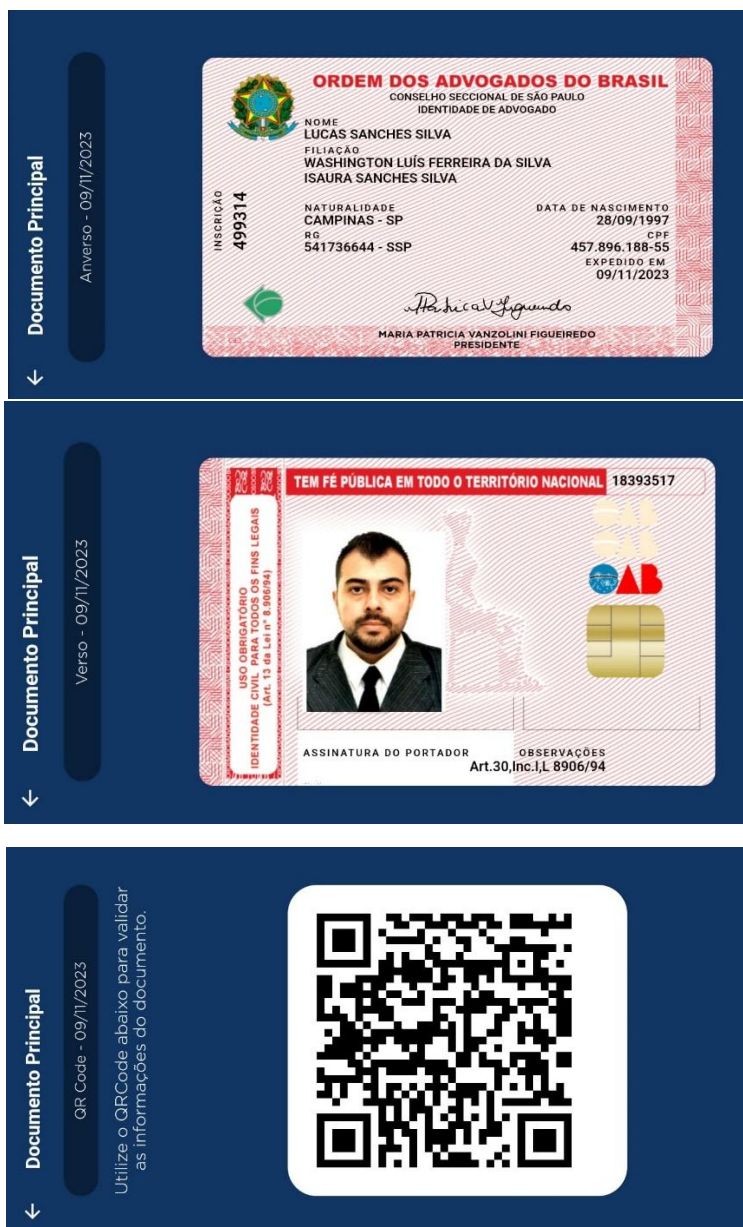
Documento Principal
Anverso - 09/11/2023
↓

ORDEM DOS ADVOGADOS DO BRASIL
CONSELHO SECCIONAL DE SÃO PAULO
IDENTIDADE DE ADVOGADO
NOME
LUCAS SANCHES SILVA
FILIAÇÃO
WASHINGTON LUÍS FERREIRA DA SILVA
ISAURA SANCHES SILVA
INSCRIÇÃO
499314
NATURALIDADE
CAMPINAS - SP
DATA DE NASCIMENTO
28/09/1997
RG
541736644 - SSP
CPF
457.896.188-55
EXPEDIDO EM
09/11/2023
Patricia V. Figueiredo
MARIA PATRICIA VANZOLINI FIGUEIREDO
PRESIDENTE

Documento Principal
Verso - 09/11/2023
↓

TEM FÉ PÚBLICA EM TODO O TERRITÓRIO NACIONAL 18393517
USO OBRIGATÓRIO
IDENTIDADE CIVIL PARA TODOS OS FINS LEGAIS
(Art. 13 da Lei nº 8.906/94)
OAB
ASSINATURA DO PORTADOR
OBSERVAÇÕES
Art.30,Inc.I,L 8906/94

Documento Principal
QR Code - 09/11/2023
Utilize o QRCode abaixo para validar as informações do documento.
↓